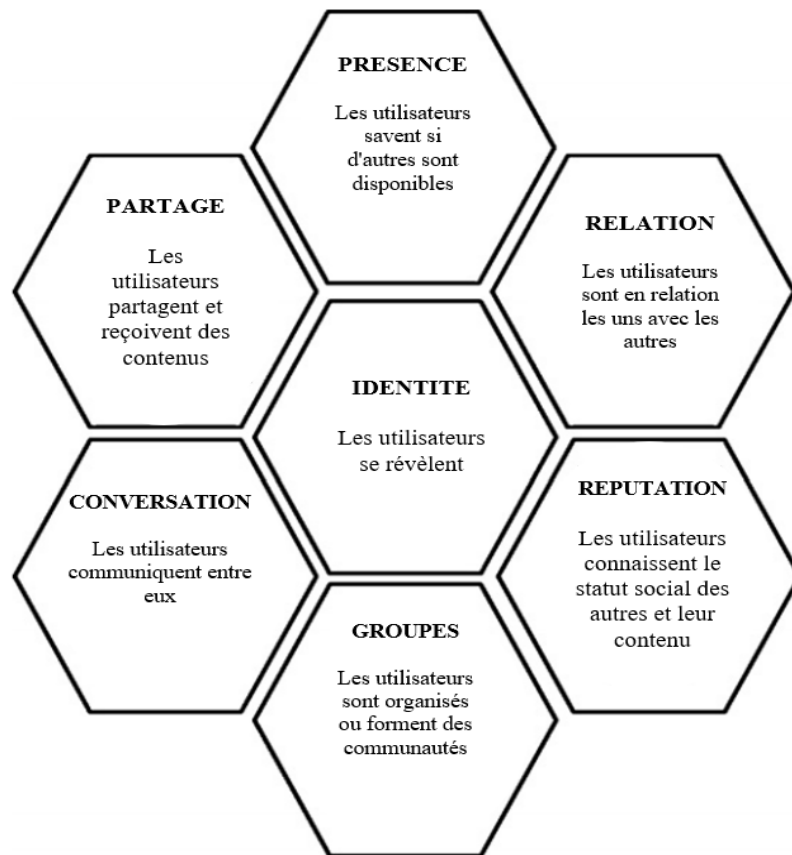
PRESENCE

Les utilisateurs savent si d'autres sont disponibles

PARTAGE

Les utilisateurs partagent et reçoivent des contenus

RELATION

Les utilisateurs sont en relation les uns avec les autres

IDENTITE

Les utilisateurs se révèlent

CONVERSATION

Les utilisateurs communiquent entre eux

REPUTATION

Les utilisateurs connaissent le statut social des autres et leur contenu

GROUPES

Les utilisateurs sont organisés ou forment des communautés